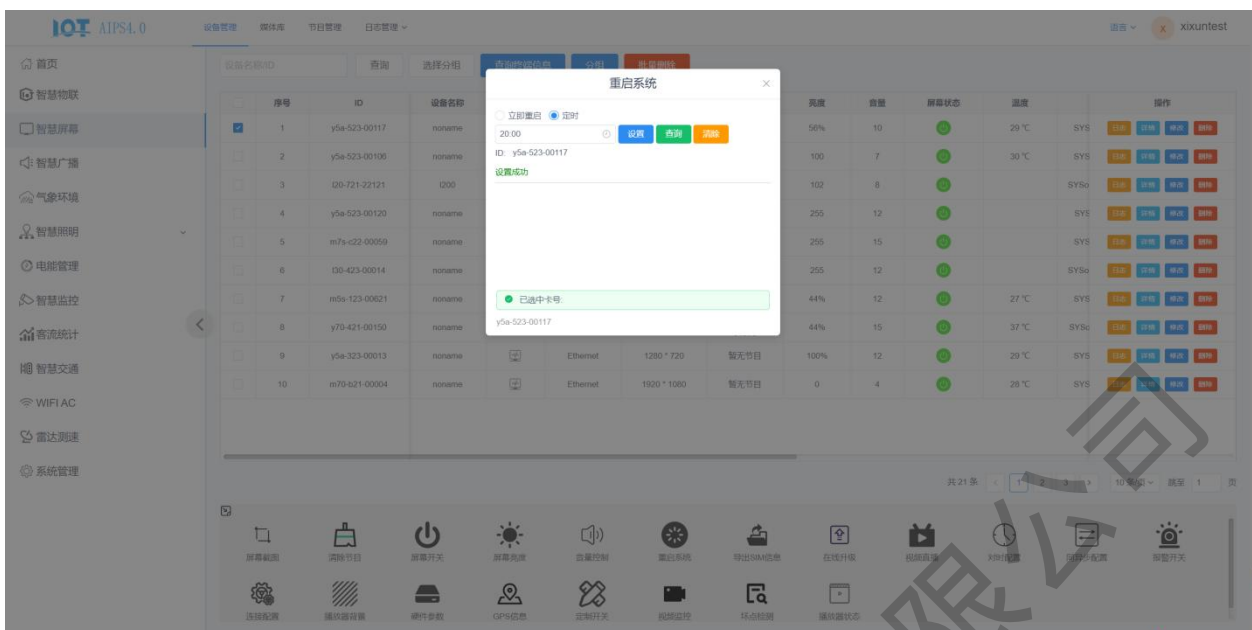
IOT AIPS4.0
设备管理 媒体库 节目管理 日志管理
语言 xixuntest

首页
智慧物联
智慧屏幕
智慧广播
气象环境
智慧照明
电能管理
智慧监控
客流统计
智慧交通
WIFI AC
雷达测速
系统管理

设备名称/ID 查询 选择分组 查询终端信息 分组 批量删除

重启系统
立即重启 定时
20:00 设置 查询 清除
ID: y5a-523-00117
设置成功
已选中卡号:
y5a-523-00117

| | 序号 | ID | 设备名称 | | | | | 亮度 | 音量 | 屏幕状态 | 温度 | | 操作 |
|---|---|---|---|---|---|---|---|---|---|---|---|---|---|
| | 1 | y5a-523-00117 | noname | | | | | 56% | 10 | | 29 ℃ | SYS | 日志 详情 修改 删除 |
| | 2 | y5a-523-00106 | noname | | | | | 100 | 7 | | 30 ℃ | SYS | 日志 详情 修改 删除 |
| | 3 | l20-721-22121 | l200 | | | | | 102 | 8 | | | SYSo | 日志 详情 修改 删除 |
| | 4 | y5a-523-00120 | noname | | | | | 255 | 12 | | | SYS | 日志 详情 修改 删除 |
| | 5 | m7s-c22-00059 | noname | | | | | 255 | 15 | | | SYS | 日志 详情 修改 删除 |
| | 6 | l30-423-00014 | noname | | | | | 255 | 12 | | | SYSo | 日志 详情 修改 删除 |
| | 7 | m5s-123-00621 | noname | | | | | 44% | 12 | | 27 ℃ | SYS | 日志 详情 修改 删除 |
| | 8 | y70-421-00150 | noname | | | | | 44% | 15 | | 37 ℃ | SYSo | 日志 详情 修改 删除 |
| | 9 | y5a-323-00013 | noname | | Ethernet | 1280 * 720 | 暂无节目 | 100% | 12 | | 29 ℃ | SYS | 日志 详情 修改 删除 |
| | 10 | m70-b21-00004 | noname | | Ethernet | 1920 * 1080 | 暂无节目 | 0 | 4 | | 28 ℃ | SYS | 日志 详情 修改 删除 |

共 21 条 1 2 3 10条/页 跳至 1 页

屏幕截图 清除节目 屏幕开关 屏幕亮度 音量控制 重启系统 导出SIM信息 在线升级 视频直播 对时配置 同步配置 报警开关
连接配置 播放器背景 硬件参数 GPS信息 定制开关 视频监控 环境控制 播放器状态